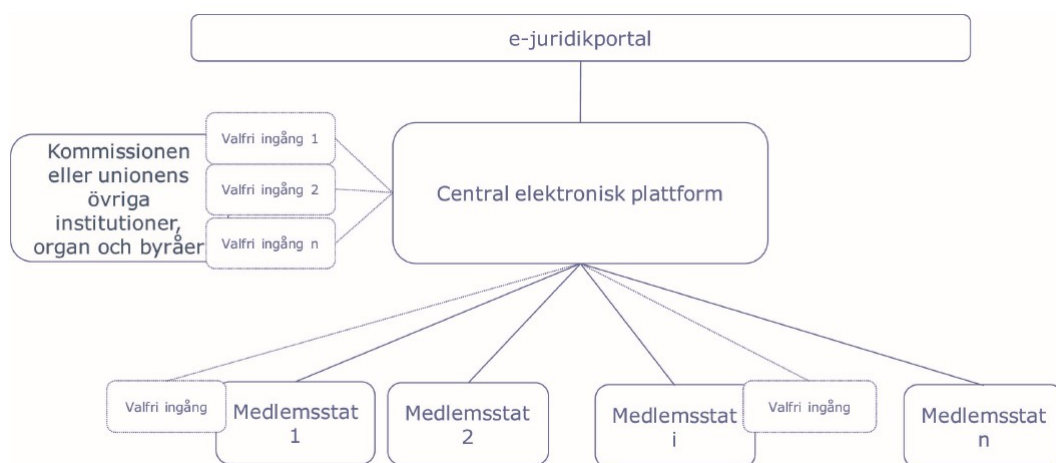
e-juridikportal

Kommissionen eller unionens övriga institutioner, organ och byråer

Valfri ingång 1

Valfri ingång 2

Valfri ingång n

Central elektronisk plattform

Valfri ingång

Medlemsstat 1

Medlemsstat 2

Medlemsstat i

Valfri ingång

Medlemsstat n